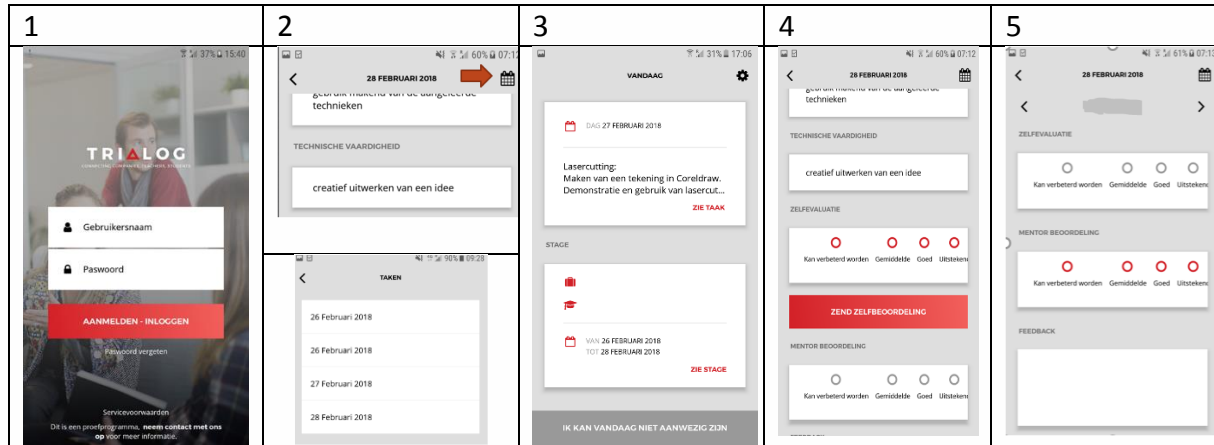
1

37% 15:40

TRIALOG

Gebruikersnaam

Paswoord

AANMELDEN - INLOGGEN

Paswoord vergeten

Servicevoorwaarden

Dit is een proefprogramma, neem contact met ons op voor meer informatie.

2

60% 07:12

28 FEBRUARI 2018

gebruik makend van de aangeleerde technieken

TECHNISCHE VAARDIGHEID

creatief uitwerken van een idee

90% 09:28

TAKEN

26 Februari 2018

26 Februari 2018

27 Februari 2018

28 Februari 2018

3

31% 17:06

VANDAAG

DAG 27 FEBRUARI 2018

Lasercutting:
Maken van een tekening in Coreldraw.
Demonstratie en gebruik van lasercut...

ZIE TAAK

STAGE

VAN 26 FEBRUARI 2018
TOT 28 FEBRUARI 2018

ZIE STAGE

IK KAN VANDAAG NIET AANWEZIG ZIJN

4

60% 07:12

28 FEBRUARI 2018

gebruik makend van de aangeleerde technieken

TECHNISCHE VAARDIGHEID

creatief uitwerken van een idee

ZELFEVALUATIE

Kan verbeterd worden Gemiddelde Goed Uitstekend

ZEND ZELFBEOORDELING

MENTOR BEOORDELING

Kan verbeterd worden Gemiddelde Goed Uitstekend

5

61% 07:12

28 FEBRUARI 2018

ZELFEVALUATIE

Kan verbeterd worden Gemiddelde Goed Uitstekend

MENTOR BEOORDELING

Kan verbeterd worden Gemiddelde Goed Uitstekend

FEEDBACK